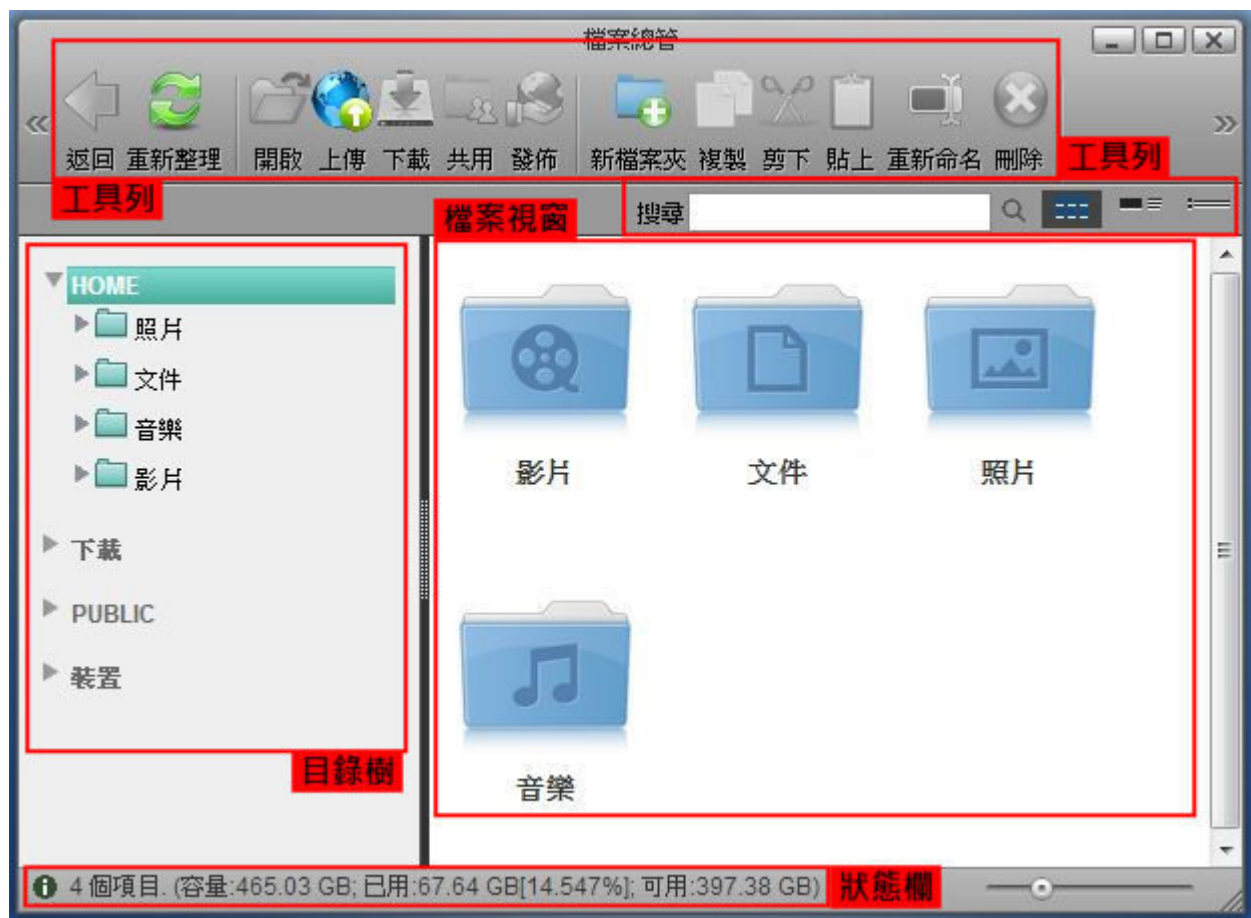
檔案總管

返回 重新整理 開啟 上傳 下載 共用 發佈 新檔案夾 複製 剪下 貼上 重新命名 刪除

工具列

工具列

檔案視窗

搜尋

HOME
照片
文件
音樂
影片
下載
PUBLIC
裝置

目錄樹

影片
文件
照片
音樂

4 個項目. (容量:465.03 GB; 已用:67.64 GB[14.547%]; 可用:397.38 GB)

狀態欄